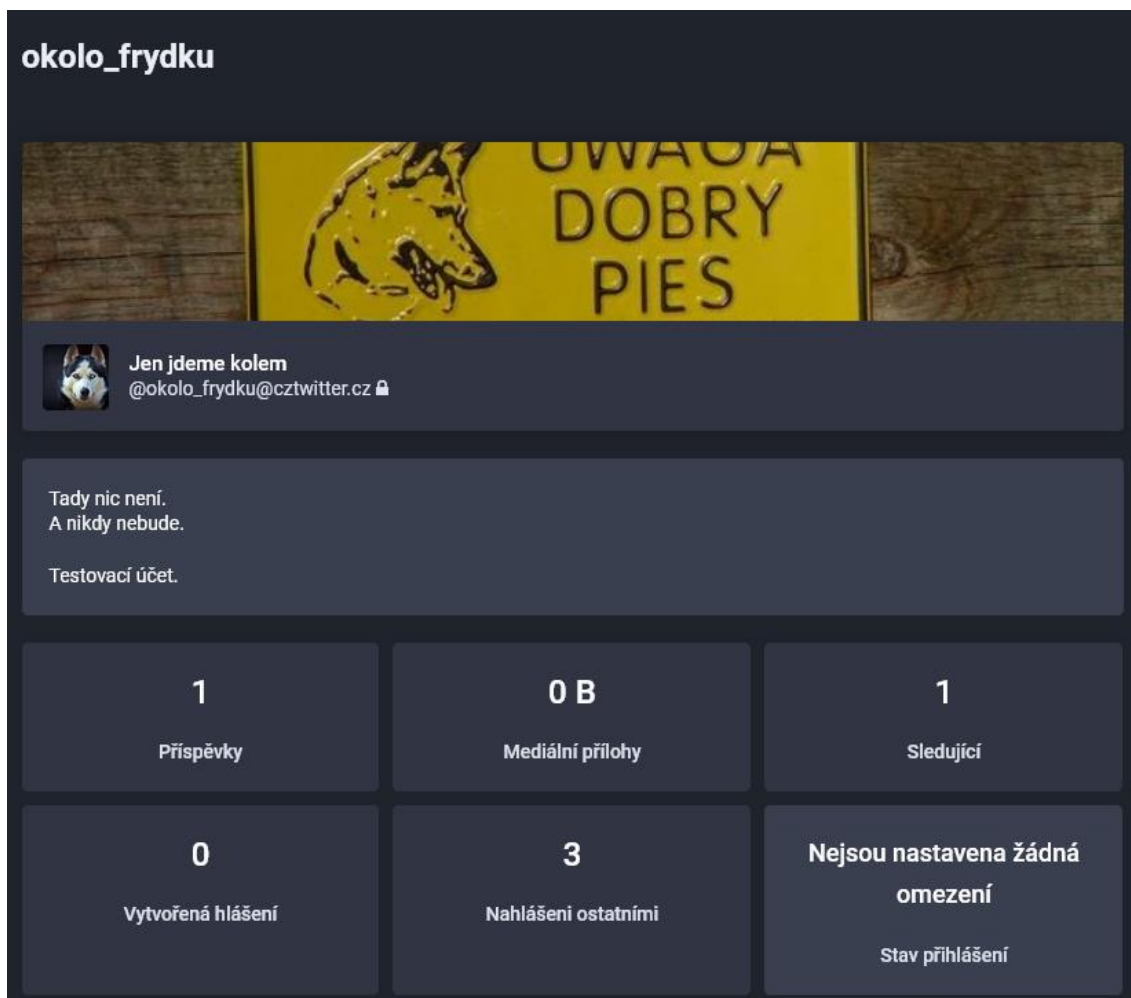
okolo_frydku

UWAGA DOBRY PIES

Jen jdeme kolem
@okolo_frydku@cztwitter.cz

Tady nic není.
A nikdy nebude.

Testovací účet.

1
Příspěvky

0 B
Mediální přílohy

1
Sledující

0
Vytvořená hlášení

3
Nahlášeni ostatními

Nejsou nastavena žádná omezení
Stav přihlášení